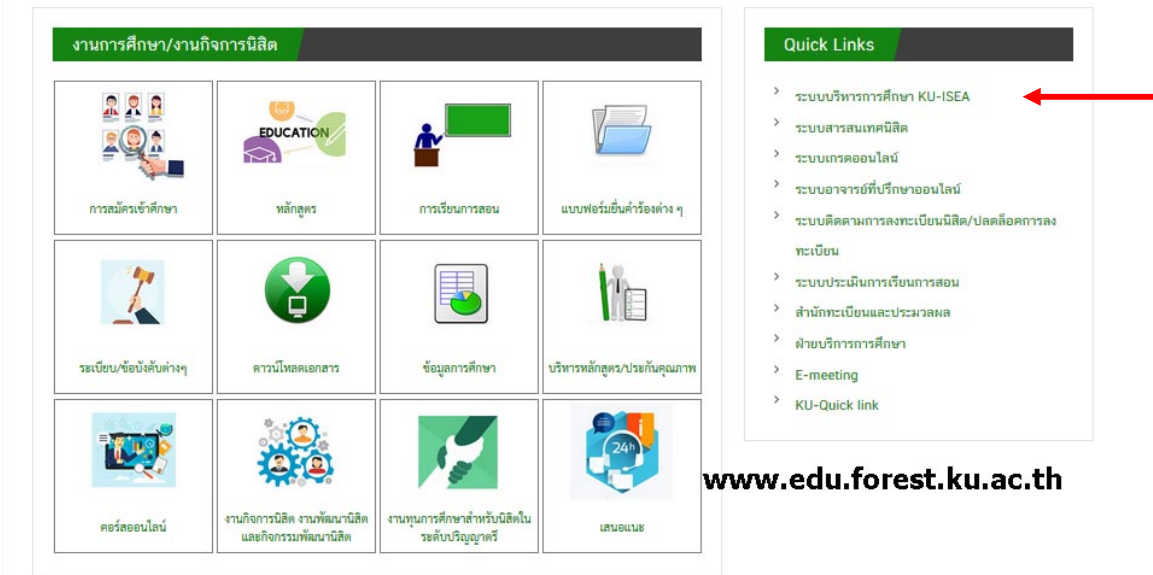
งานการศึกษา/งานกิจการนิสิต

| | | | |
|---|---|---|---|
| การสมัครเข้าศึกษา | EDUCATION หลักสูตร | การเรียนการสอน | แบบฟอร์มยื่นคำร้องต่าง ๆ |
| ระเบียบ/ข้อบังคับต่างๆ | ดาวน์โหลดเอกสาร | ข้อมูลการศึกษา | บริหารหลักสูตร/ประกันคุณภาพ |
| คอร์สออนไลน์ | งานกิจการนิสิต งานพัฒนานิสิต และกิจกรรมพัฒนานิสิต | งานทุนการศึกษาสำหรับนิสิตในระดับปริญญาตรี | 24h เสนอแนะ |

Quick Links

ระบบบริหารการศึกษา KU-ISEA
ระบบสารสนเทศนิสิต
ระบบเกรดออนไลน์
ระบบอาจารย์ที่ปรึกษาออนไลน์
ระบบติดตามการลงทะเบียนนิสิต/ปลดล็อคการลงทะเบียน
ระบบประเมินการเรียนการสอน
สำนักทะเบียนและประมวลผล
ฝ่ายบริการการศึกษา
E-meeting
KU-Quick link

www.edu.forest.ku.ac.th